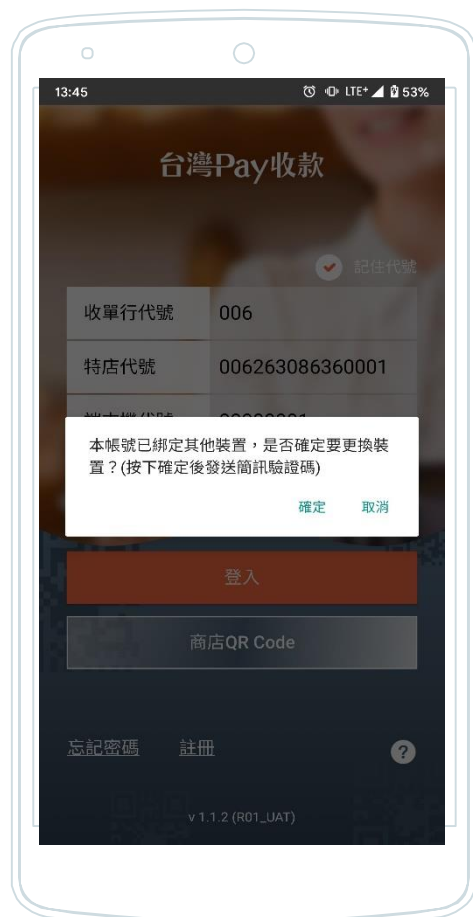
13:45

LTE+ 53%

台灣Pay收款

記住代號

收單行代號 006

特店代號 006263086360001

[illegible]

本帳號已綁定其他裝置，是否確定要更換裝置？(按下確定後發送簡訊驗證碼)

確定 取消

登入

商店QR Code

忘記密碼 註冊

?

v 1.1.2 (R01_UAT)